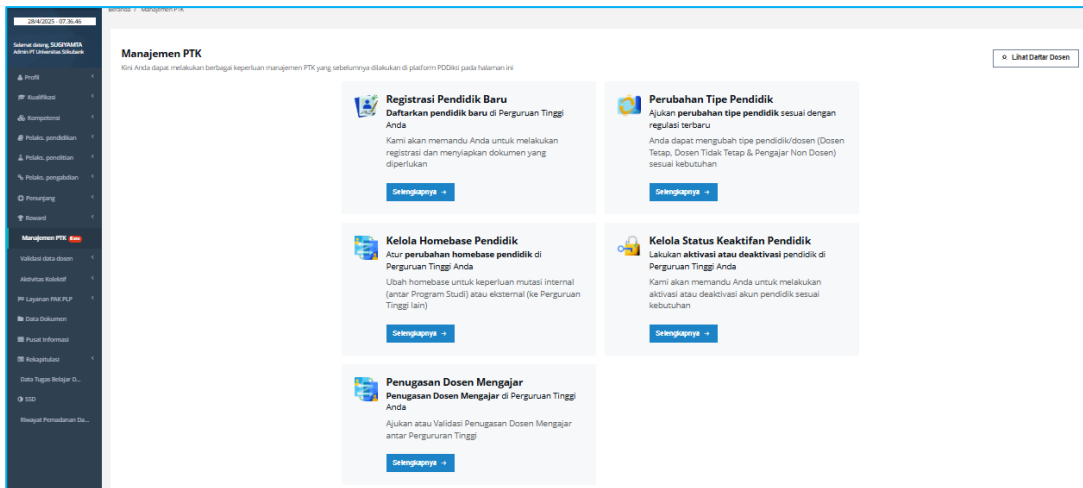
28/4/2025 - 07.36.46

Selamat datang, SUGIYAMTA
Admin PT Universitas Silcubank

Profil
Kualifikasi
Kompetensi
Pelaks. pendidikan
Pelaks. penelitian
Pelaks. pengabdian
Penunjang
Reward
Manajemen PTK Baru
Validasi data dosen
Aktivitas Kolektif
Layanan PAK PLP
Data Dokumen
Pusat Informasi
Rekapitulasi
Data Tugas Belajar D...
SSD
Riwayat Pemadanan Da...

Beranda / Manajemen PTK

Manajemen PTK

Kini Anda dapat melakukan berbagai keperluan manajemen PTK yang sebelumnya dilakukan di platform PDDikti pada halaman ini

Lihat Daftar Dosen

Registrasi Pendidik Baru
Daftarkan pendidik baru di Perguruan Tinggi Anda
Kami akan memandu Anda untuk melakukan registrasi dan menyiapkan dokumen yang diperlukan
Selengkapnya →

Perubahan Tipe Pendidik
Ajukan perubahan tipe pendidik sesuai dengan regulasi terbaru
Anda dapat mengubah tipe pendidik/dosen (Dosen Tetap, Dosen Tidak Tetap & Pengajar Non Dosen) sesuai kebutuhan
Selengkapnya →

Kelola Homebase Pendidik
Atur perubahan homebase pendidik di Perguruan Tinggi Anda
Ubah homebase untuk keperluan mutasi internal (antar Program Studi) atau eksternal (ke Perguruan Tinggi lain)
Selengkapnya →

Kelola Status Keaktifan Pendidik
Lakukan aktivasi atau deaktivasi pendidik di Perguruan Tinggi Anda
Kami akan memandu Anda untuk melakukan aktivasi atau deaktivasi akun pendidik sesuai kebutuhan
Selengkapnya →

Penugasan Dosen Mengajar
Penugasan Dosen Mengajar di Perguruan Tinggi Anda
Ajukan atau Validasi Penugasan Dosen Mengajar antar Pergururan Tinggi
Selengkapnya →